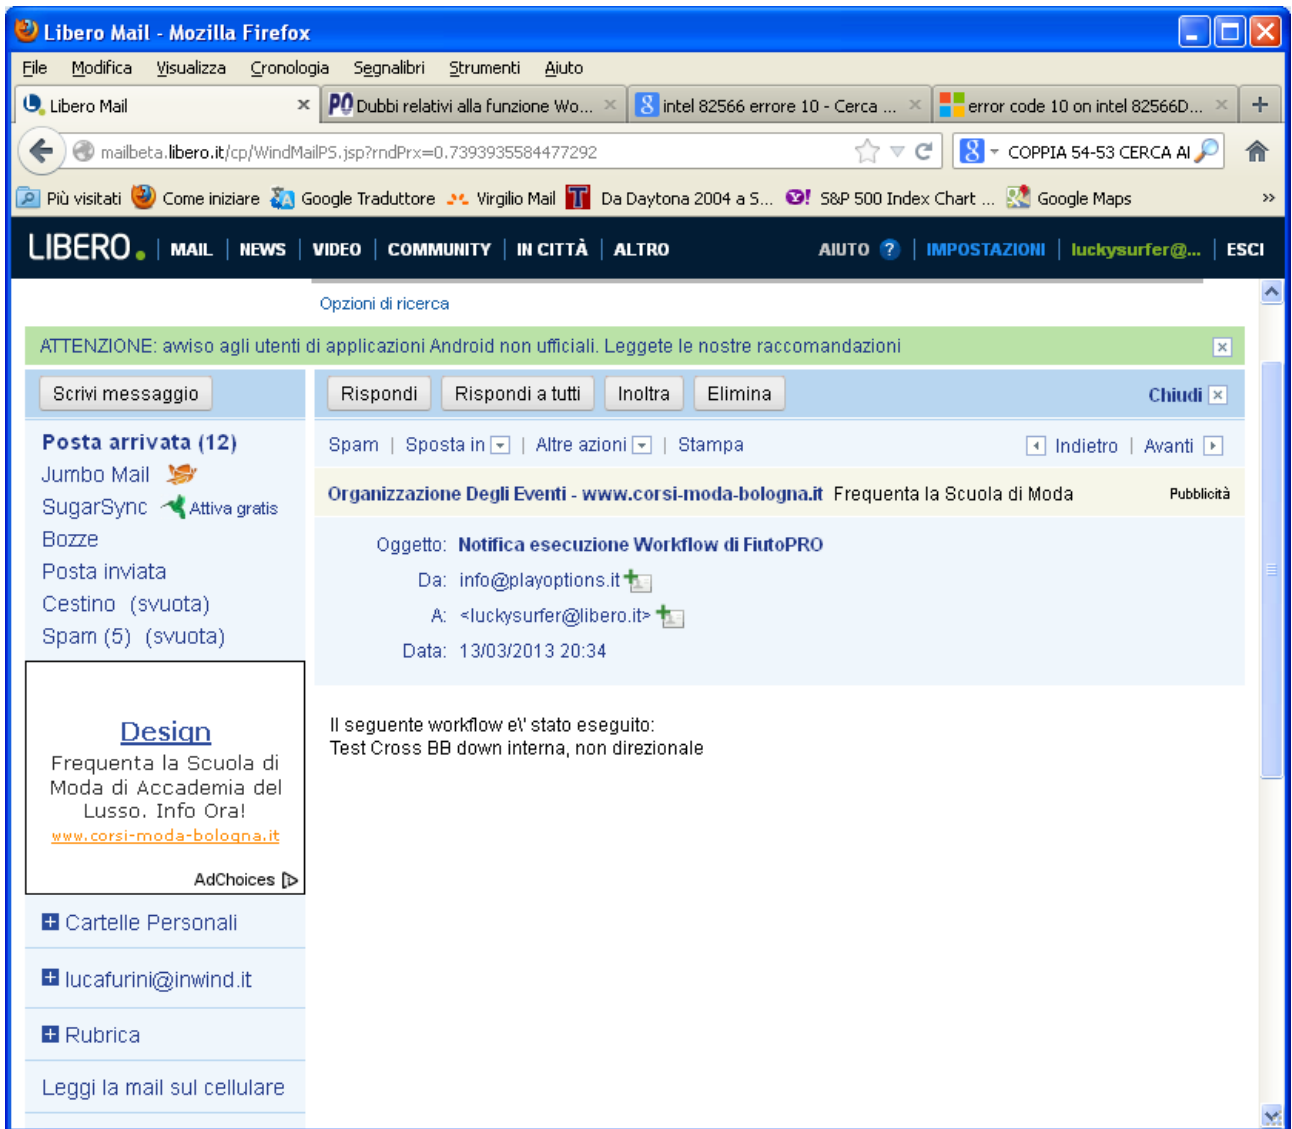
Libero Mail - Mozilla Firefox

File Modifica Visualizza Cronologia Segnalibri Strumenti Aiuto

Libero Mail × | PO Dubbi relativi alla funzione Wo... × | intel 82566 errore 10 - Cerca ... × | error code 10 on intel 82566D... × | +

mailbeta.libero.it/cp/WindMailPS.jsp?rndPrx=0.7393935584477292

COPPIA 54-53 CERCA AI

Più visitati | Come iniziare | Google Traduttore | Virgilio Mail | Da Daytona 2004 a S... | S&P 500 Index Chart ... | Google Maps | »

LIBERO. | MAIL | NEWS | VIDEO | COMMUNITY | IN CITTÀ | ALTRO | AIUTO ? | IMPOSTAZIONI | luckysurfer@... | ESCI

Opzioni di ricerca

ATTENZIONE: avviso agli utenti di applicazioni Android non ufficiali. Leggete le nostre raccomandazioni

Scrivi messaggio

Rispondi | Rispondi a tutti | Inoltra | Elimina | Chiudi

Spam | Sposta in | Altre azioni | Stampa | Indietro | Avanti

Posta arrivata (12)
Jumbo Mail
SugarSync Attiva gratis
Bozze
Posta inviata
Cestino (svuota)
Spam (5) (svuota)

Organizzazione Degli Eventi - www.corsi-moda-bologna.it Frequenta la Scuola di Moda Pubblicità

Oggetto: Notifica esecuzione Workflow di FiutoPRO
Da: info@playoptions.it
A: <luckysurfer@libero.it>
Data: 13/03/2013 20:34

Design
Frequenta la Scuola di Moda di Accademia del Lusso. Info Ora!
www.corsi-moda-bologna.it
AdChoices

Il seguente workflow e\' stato eseguito:
Test Cross BB down interna, non direzionale

Cartelle Personali
lucafurini@inwind.it
Rubrica
Leggi la mail sul cellulare